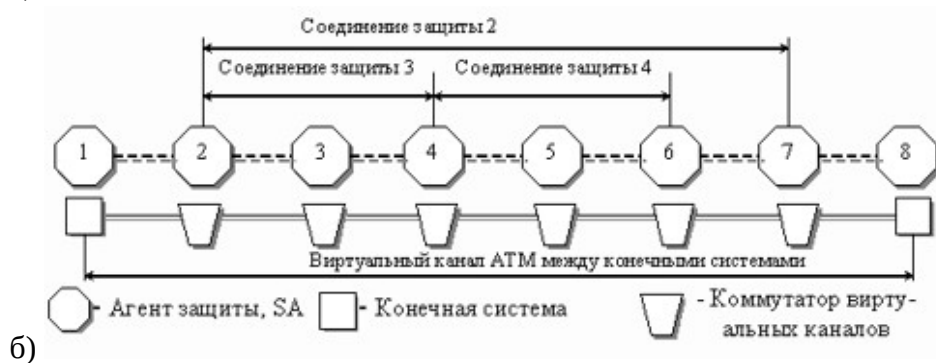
Соединение защиты 2

Соединение защиты 3

Соединение защиты 4

1 2 3 4 5 6 7 8

Виртуальный канал ATM между конечными системами

- Агент защиты, SA

- Конечная система

- Коммутатор виртуальных каналов

б)